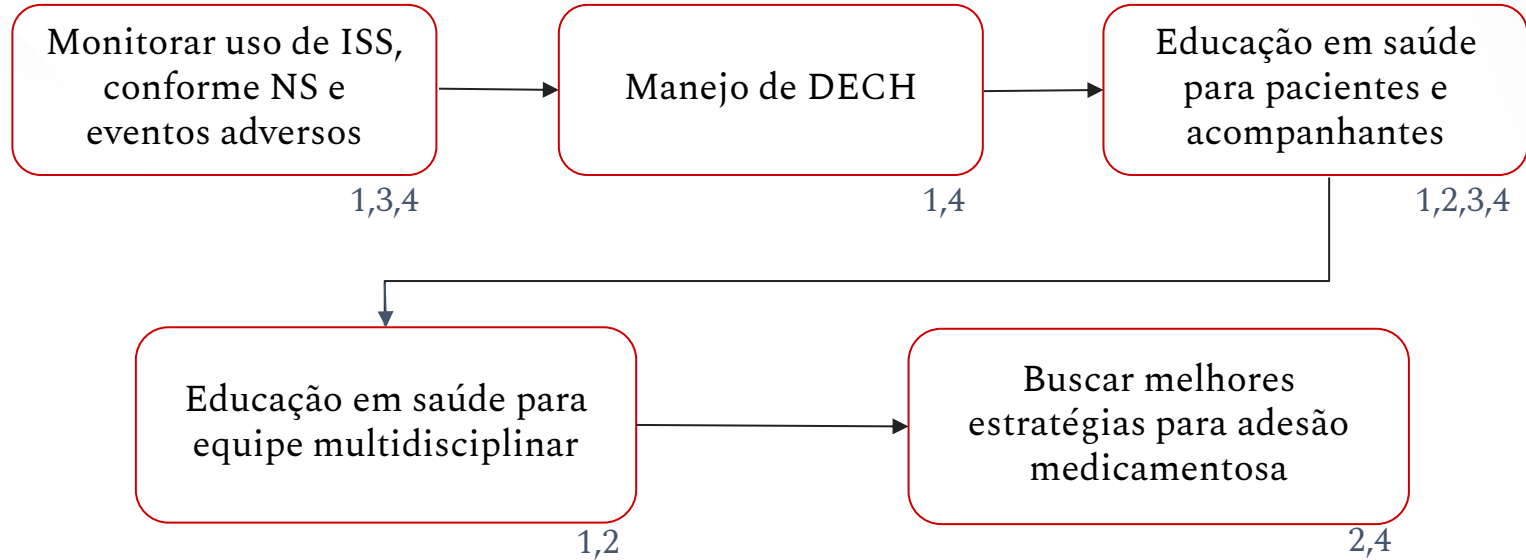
Monitorar uso de ISS, conforme NS e eventos adversos

1,3,4

Manejo de DECH

1,4

Educação em saúde para pacientes e acompanhantes

1,2,3,4

Educação em saúde para equipe multidisciplinar

1,2

Buscar melhores estratégias para adesão medicamentosa

2,4